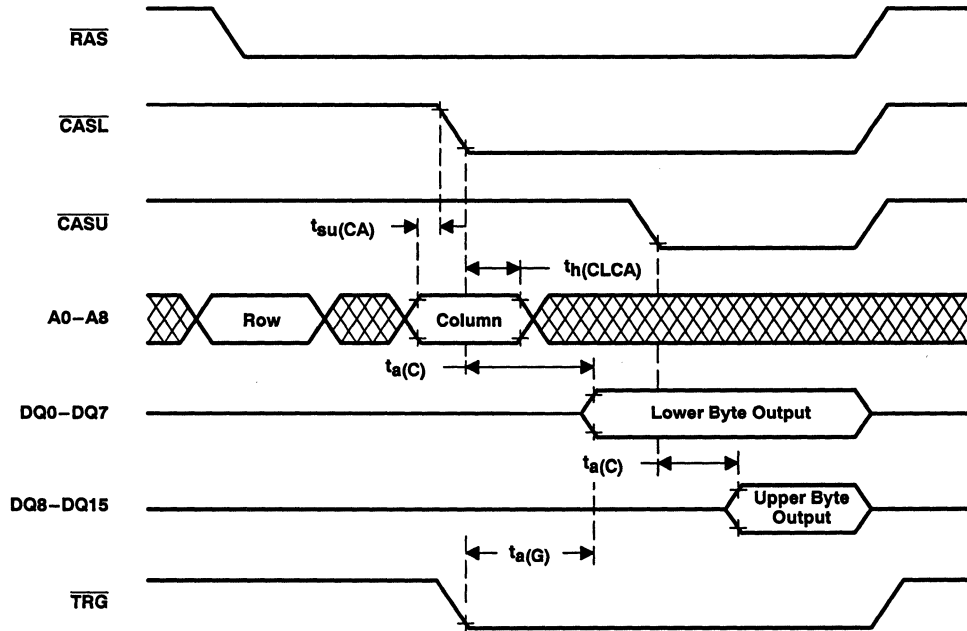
$\overline{RAS}$

$\overline{CASL}$

$\overline{CASU}$

$t_{su(CA)}$

$t_{h(CLCA)}$

A0–A8

Row

Column

$t_{a(C)}$

DQ0–DQ7

Lower Byte Output

$t_{a(C)}$

DQ8–DQ15

Upper Byte Output

$t_{a(G)}$

$\overline{TRG}$